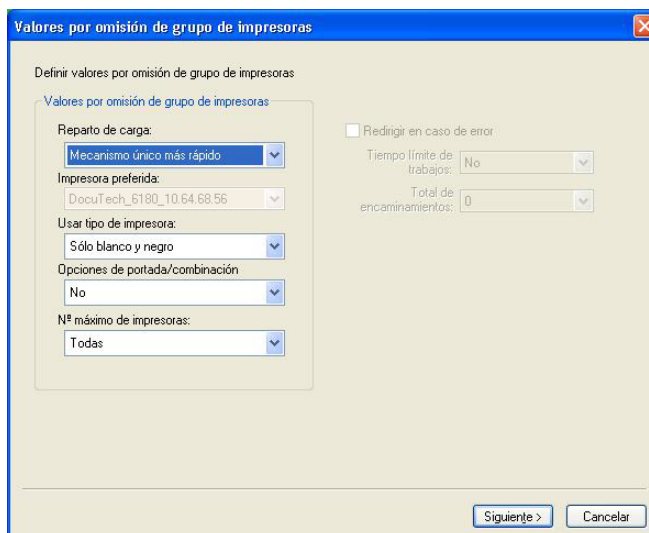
Valores por omisión de grupo de impresoras

Definir valores por omisión de grupo de impresoras

Valores por omisión de grupo de impresoras

Reparto de carga:

Mecanismo único más rápido

Impresora preferida:

DocuTech_6180_10.64.68.56

Usar tipo de impresora:

Sólo blanco y negro

Opciones de portada/combinación

No

Nº máximo de impresoras:

Todas

Redirigir en caso de error

Tiempo límite de trabajos: No

Total de encaminamientos: 0

Siguiente >

Cancelar